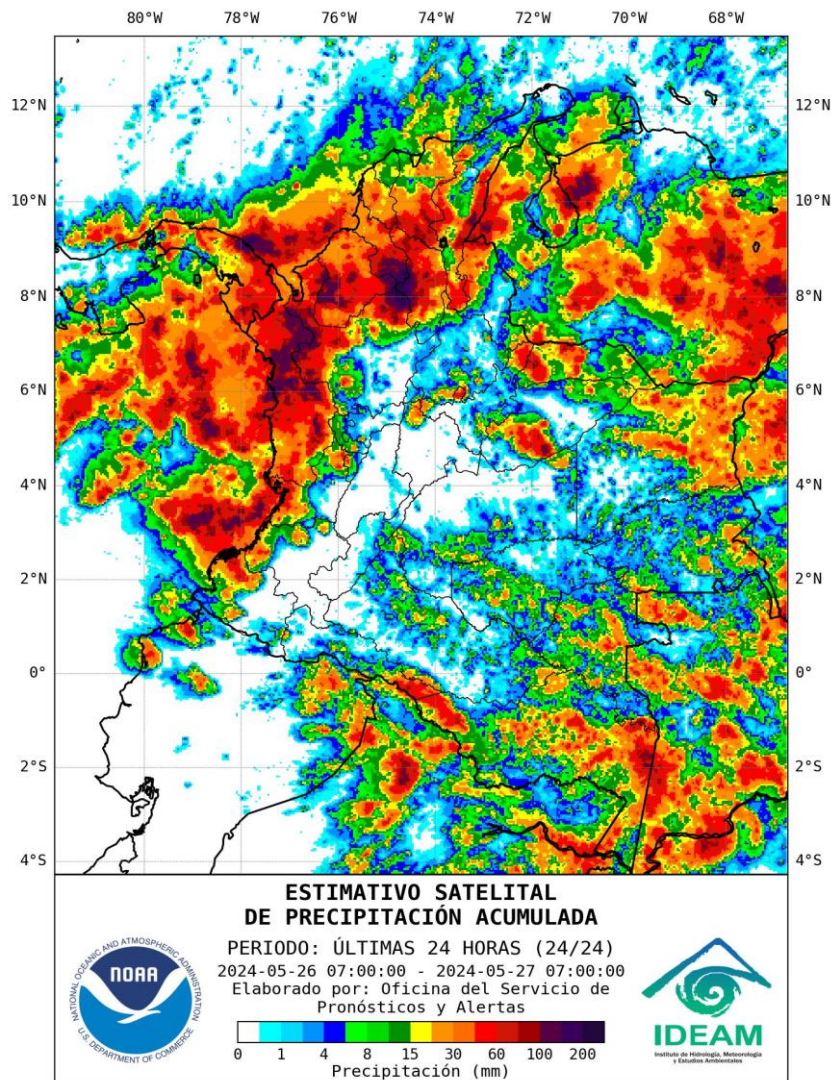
80°W 78°W 76°W 74°W 72°W 70°W 68°W

12°N 10°N 8°N 6°N 4°N 2°N 0° 2°S 4°S

12°N 10°N 8°N 6°N 4°N 2°N 0° 2°S 4°S

ESTIMATIVO SATELITAL
DE PRECIPITACIÓN ACUMULADA

PERIODO: ÚLTIMAS 24 HORAS (24/24)
2024-05-26 07:00:00 - 2024-05-27 07:00:00
Elaborado por: Oficina del Servicio de Pronósticos y Alertas

NATIONAL OCEANIC AND ATMOSPHERIC ADMINISTRATION
NOAA
U.S. DEPARTMENT OF COMMERCE

0 1 4 8 15 30 60 100 200
Precipitación (mm)

IDEAM
Instituto de Hidrología, Meteorología y Estudios Ambientales